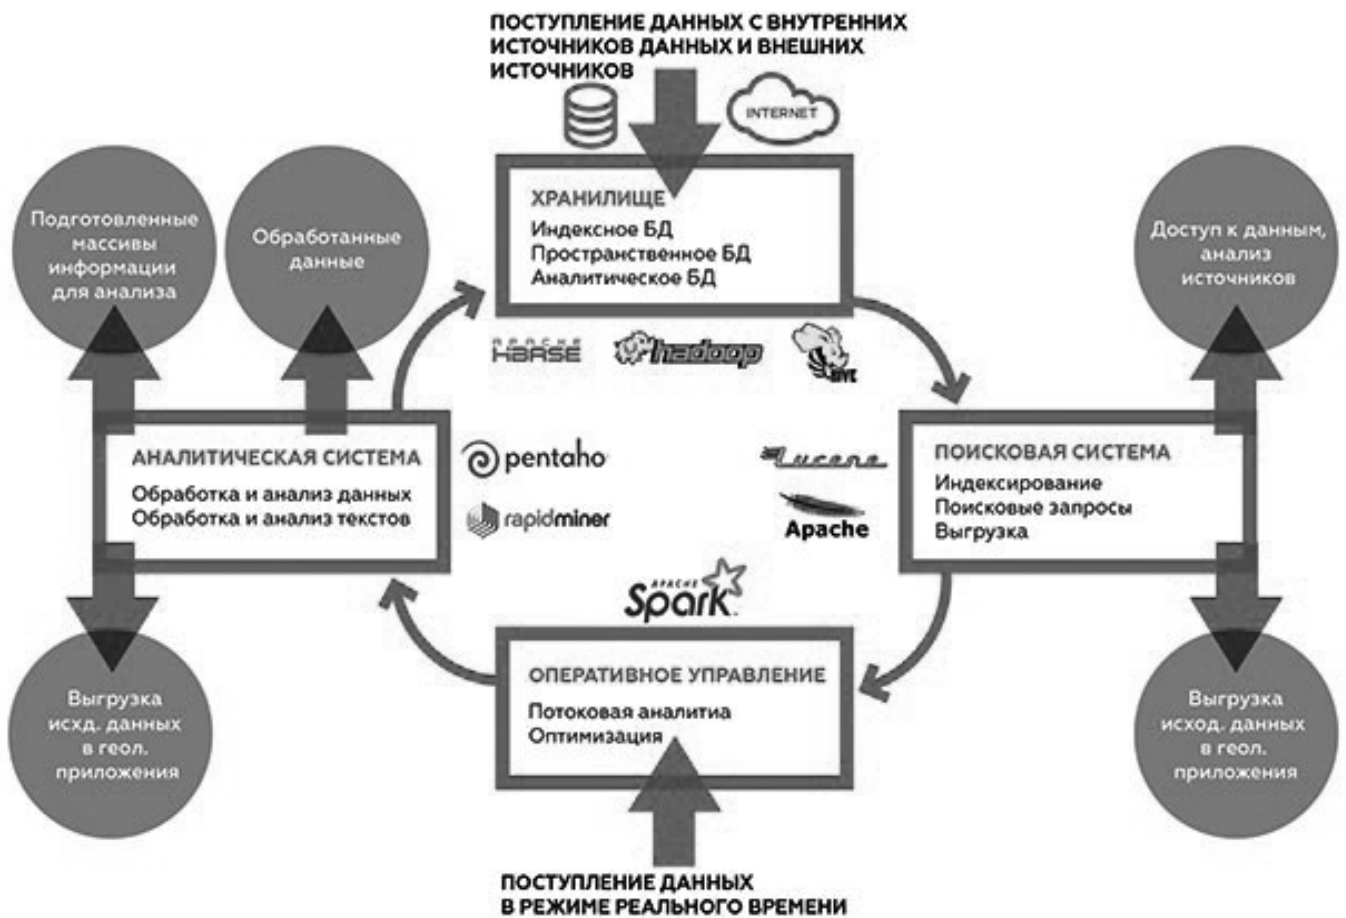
ПОСТУПЛЕНИЕ ДАННЫХ С ВНУТРЕННИХ ИСТОЧНИКОВ ДАННЫХ И ВНЕШНИХ ИСТОЧНИКОВ

INTERNET

ХРАНИЛИЩЕ
Индексное БД
Пространственное БД
Аналитическое БД

Подготовленные массивы информации для анализа

Обработанные данные

Доступ к данным, анализ источников

APACHE HBASE

hadoop

HIVE

АНАЛИТИЧЕСКАЯ СИСТЕМА
Обработка и анализ данных
Обработка и анализ текстов

pentaho

rapidminer

Lucene

Apache

ПОИСКОВАЯ СИСТЕМА
Индексирование
Поисковые запросы
Выгрузка

APACHE Spark

ОПЕРАТИВНОЕ УПРАВЛЕНИЕ
Потоковая аналитиа
Оптимизация

Выгрузка исхд. данных в геол. приложения

Выгрузка исход. данных в геол. приложения

ПОСТУПЛЕНИЕ ДАННЫХ В РЕЖИМЕ РЕАЛЬНОГО ВРЕМЕНИ